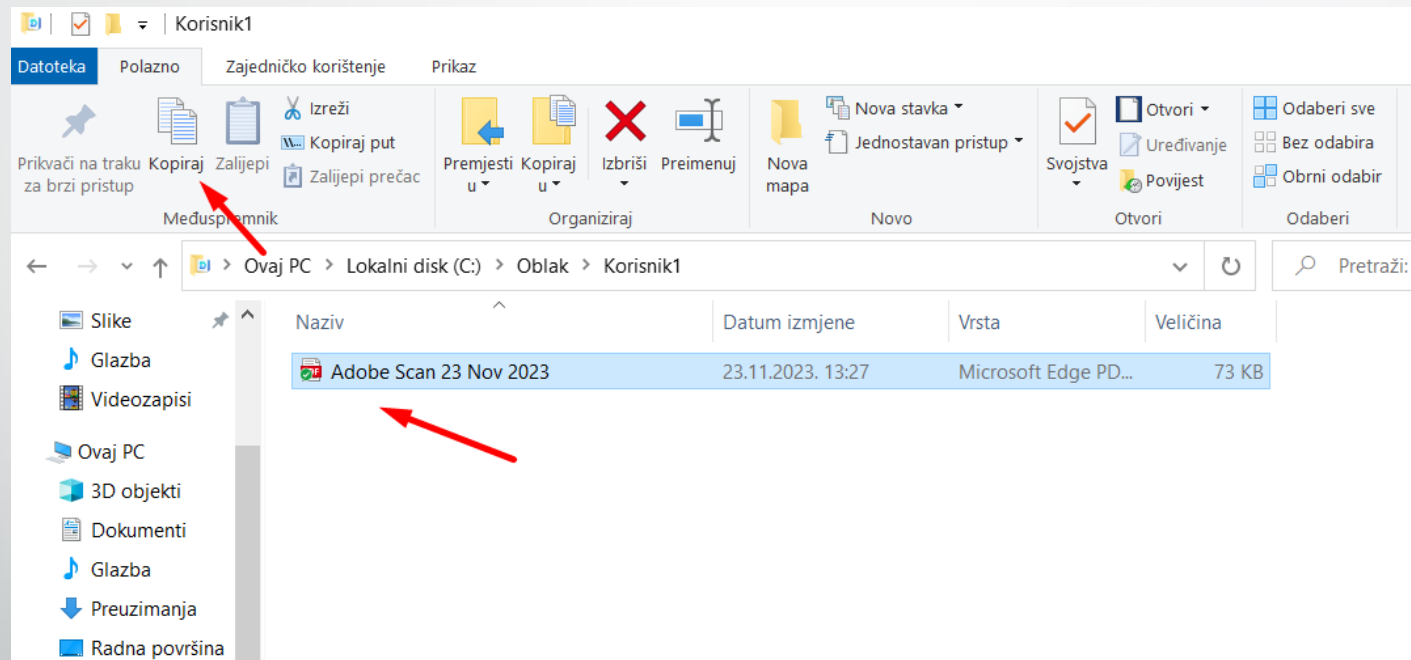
Korisnik1

Datoteka Polazno Zajedničko korištenje Prikaz

Prikvači na traku za brzi pristup Kopiraj Zalijepi Izreži Kopiraj put Zalijepi prečac
Međuspremnik

Premjesti u Kopiraj u Izbriši Preimenuj
Organiziraj

Nova mapa Nova stavka Jednostavan pristup
Novo

Svojstva Otvori Uređivanje Povijest
Otvori

Odaberi sve Bez odabira Obrni odabir
Odaberi

Ovaj PC > Lokalni disk (C:) > Oblak > Korisnik1

Pretraži:

Slike
Glazba
Videozapisi
Ovaj PC
3D objekti
Dokumenti
Glazba
Preuzimanja
Radna površina

| Naziv | Datum izmjene | Vrsta | Veličina |
|---|---|---|---|
| Adobe Scan 23 Nov 2023 | 23.11.2023. 13:27 | Microsoft Edge PD... | 73 KB |